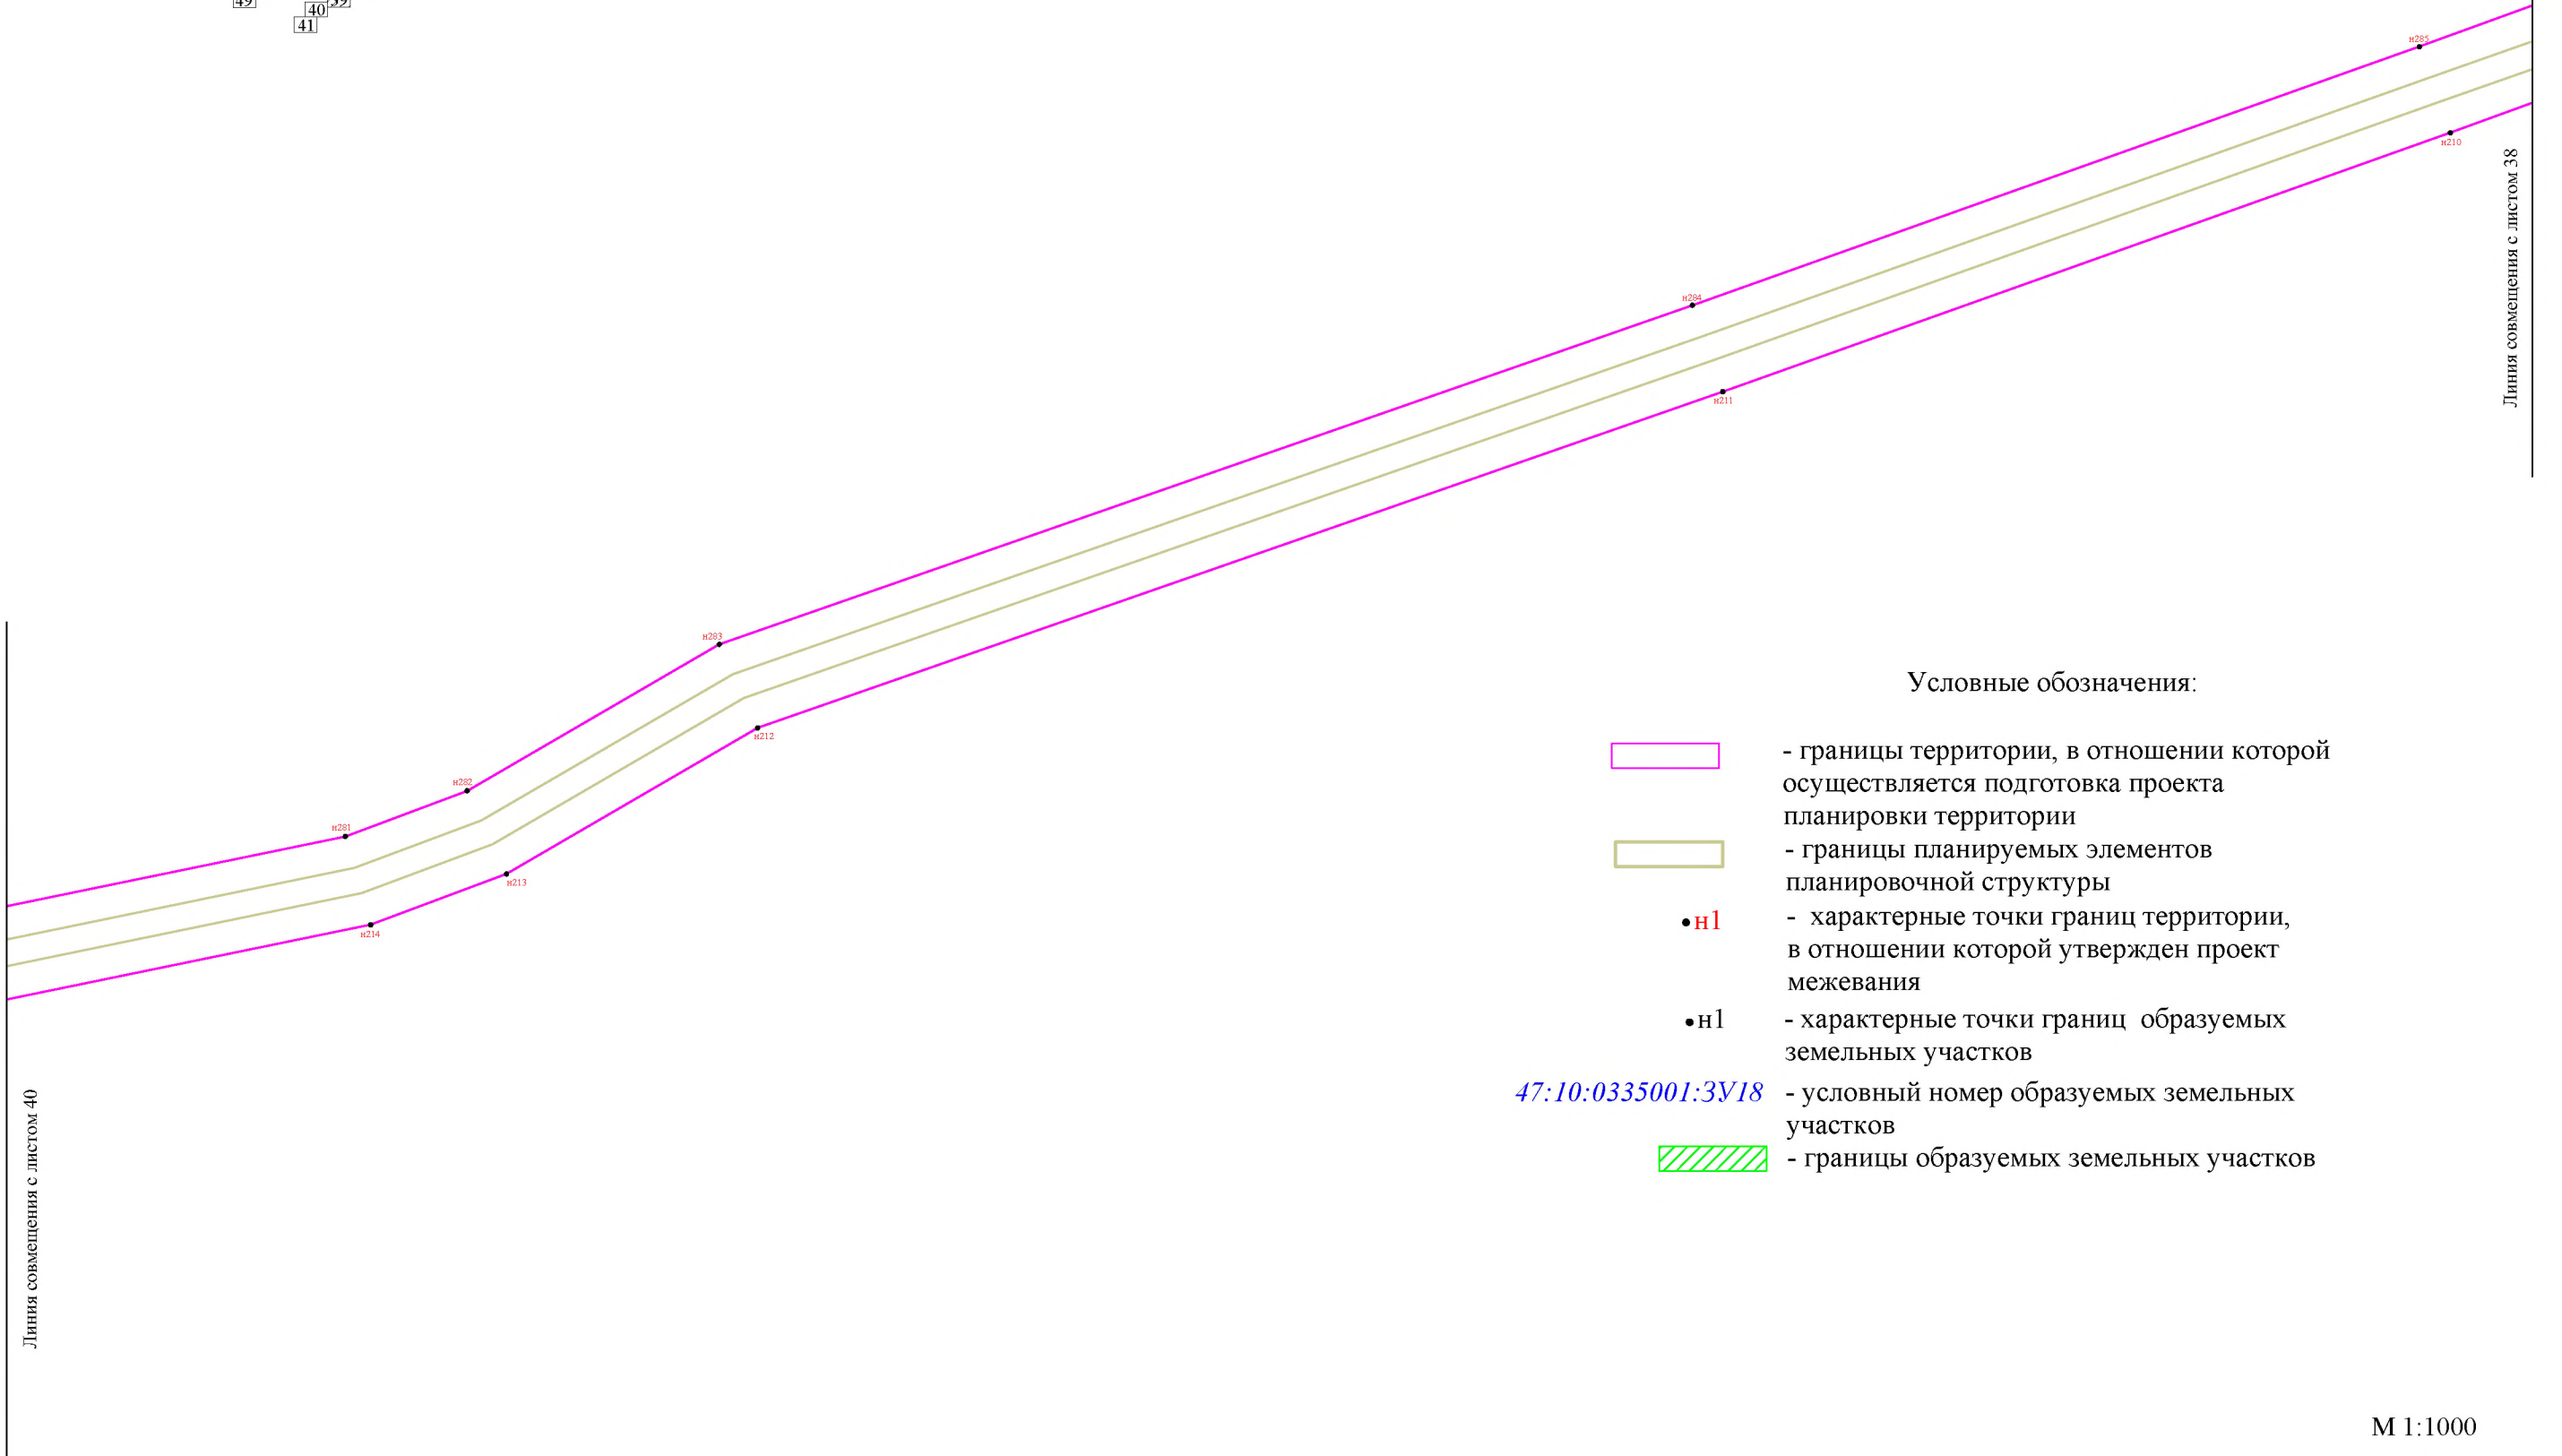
49 40 39 41

н285
н210
н284
н211
Линия совмещения с листом 38

н283
н212
н282
н281
н213
н214

Условные обозначения:

- границы территории, в отношении которой осуществляется подготовка проекта планировки территории

- границы планируемых элементов планировочной структуры

н1 - характерные точки границ территории, в отношении которой утвержден проект межевания

н1 - характерные точки границ образуемых земельных участков

47:10:0335001:ЗУ18 - условный номер образуемых земельных участков

- границы образуемых земельных участков

Линия совмещения с листом 40

М 1:1000